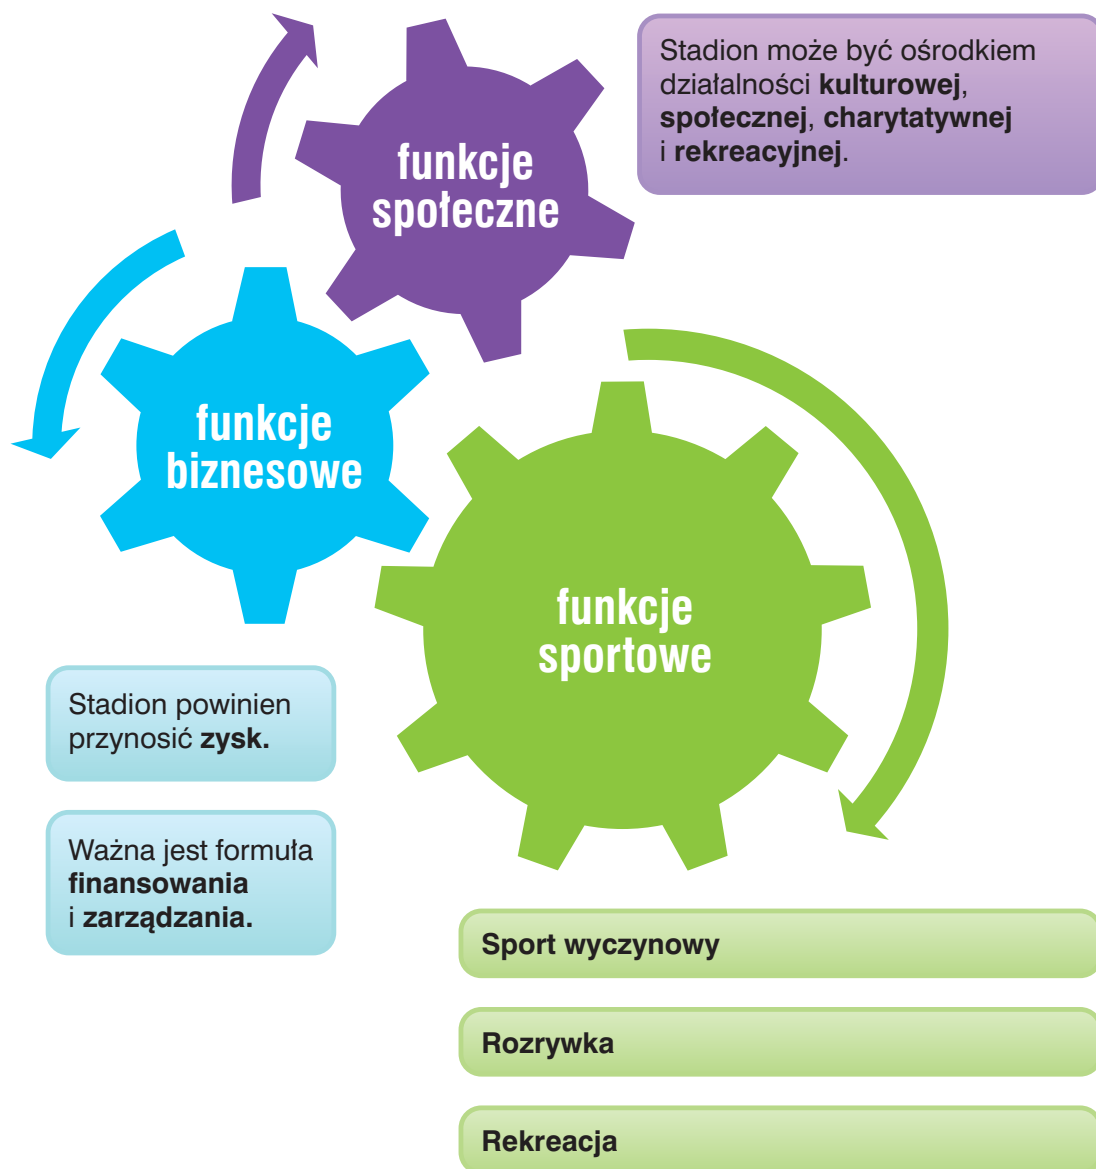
funkcje społeczne

Stadion może być ośrodkiem działalności kulturowej, społecznej, charytatywnej i rekreacyjnej.

funkcje biznesowe

funkcje sportowe

Stadion powinien przynosić zysk.

Ważna jest formuła finansowania i zarządzania.

Sport wyczynowy

Rozrywka

Rekreacja